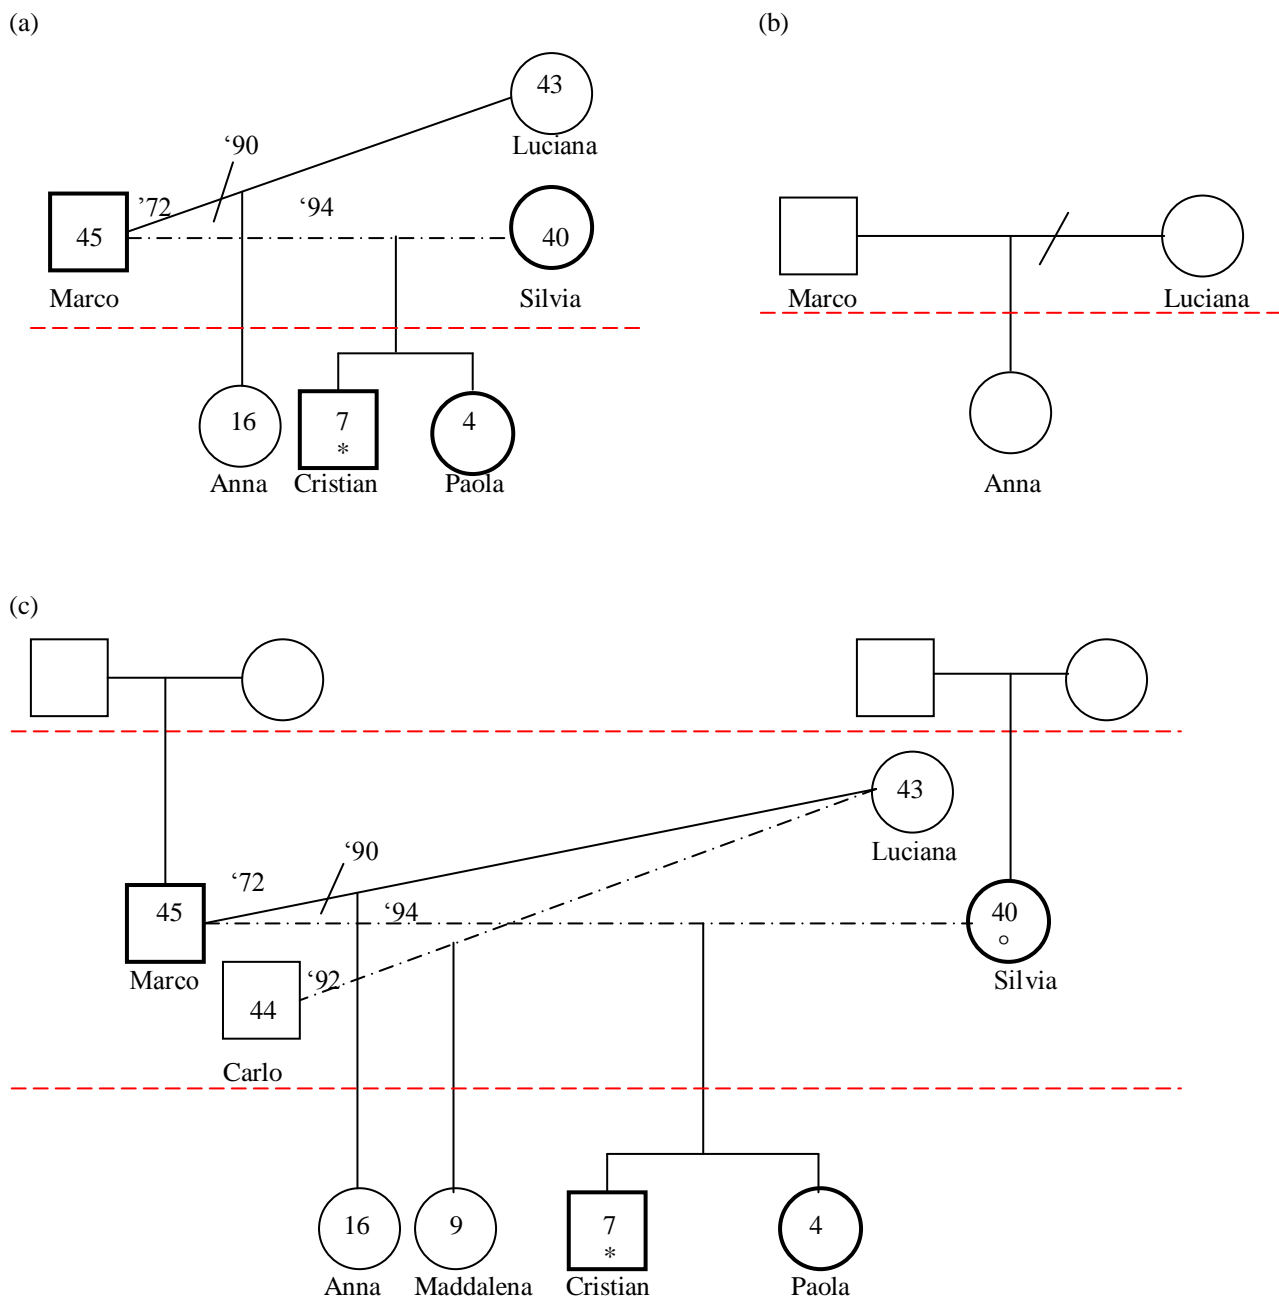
(a)

43
Luciana

‘90
’72
45
Marco

‘94
40
Silvia

16
Anna

7
*
Cristian

4
Paola

(b)

Marco

Luciana

Anna

(c)

43
Luciana

‘90
‘72
45
Marco

‘94
40
○
Silvia

44
‘92
Carlo

16
Anna

9
Maddalena

7
*
Cristian

4
Paola